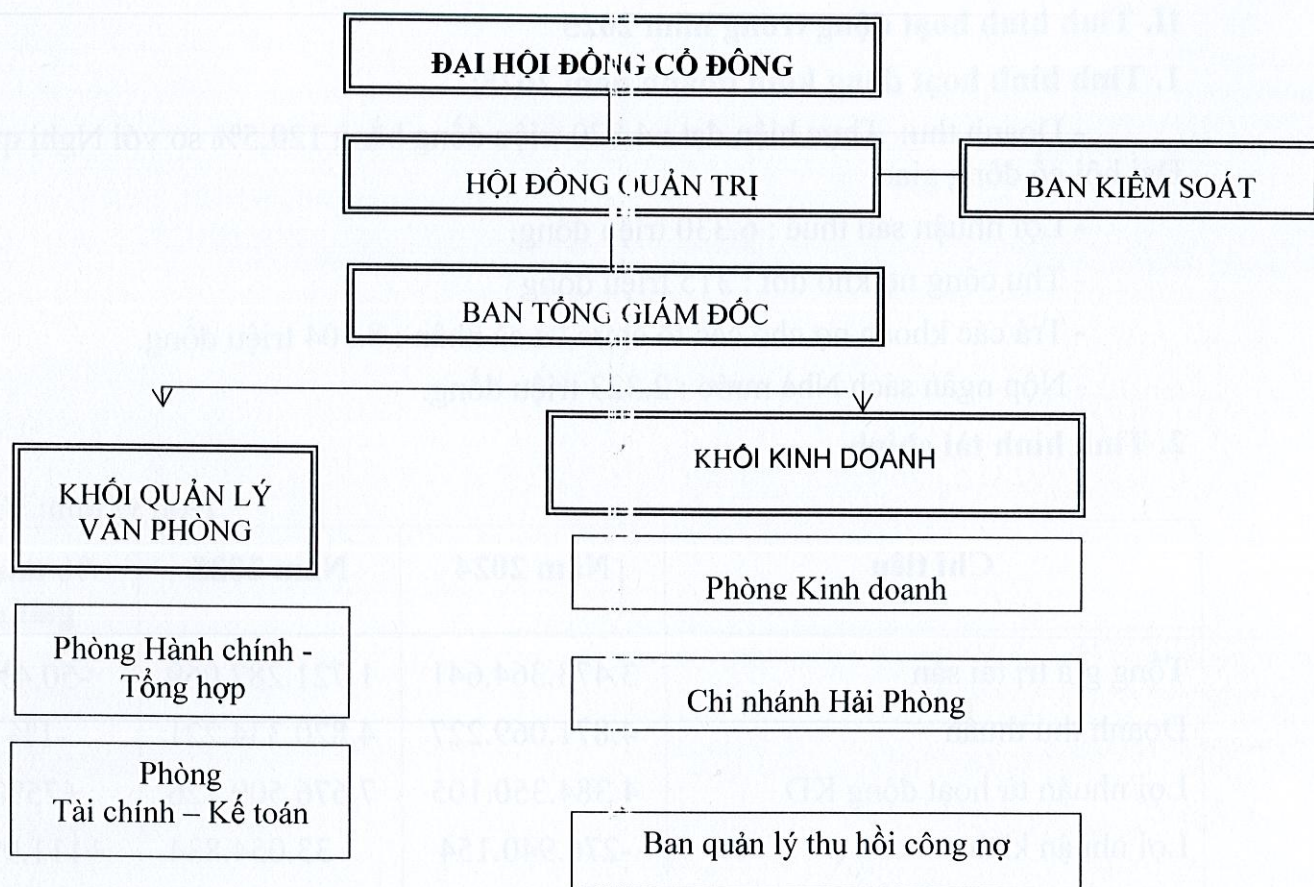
ĐẠI HỘI ĐỒNG CỔ ĐÔNG

HỘI ĐỒNG QUẢN TRỊ

BAN KIỂM SOÁT

BAN TỔNG GIÁM ĐỐC

KHỐI QUẢN LÝ VĂN PHÒNG

KHỐI KINH DOANH

Phòng Kinh doanh

Phòng Hành chính - Tổng hợp

Chi nhánh Hải Phòng

Phòng Tài chính – Kế toán

Ban quản lý thu hồi công nợ